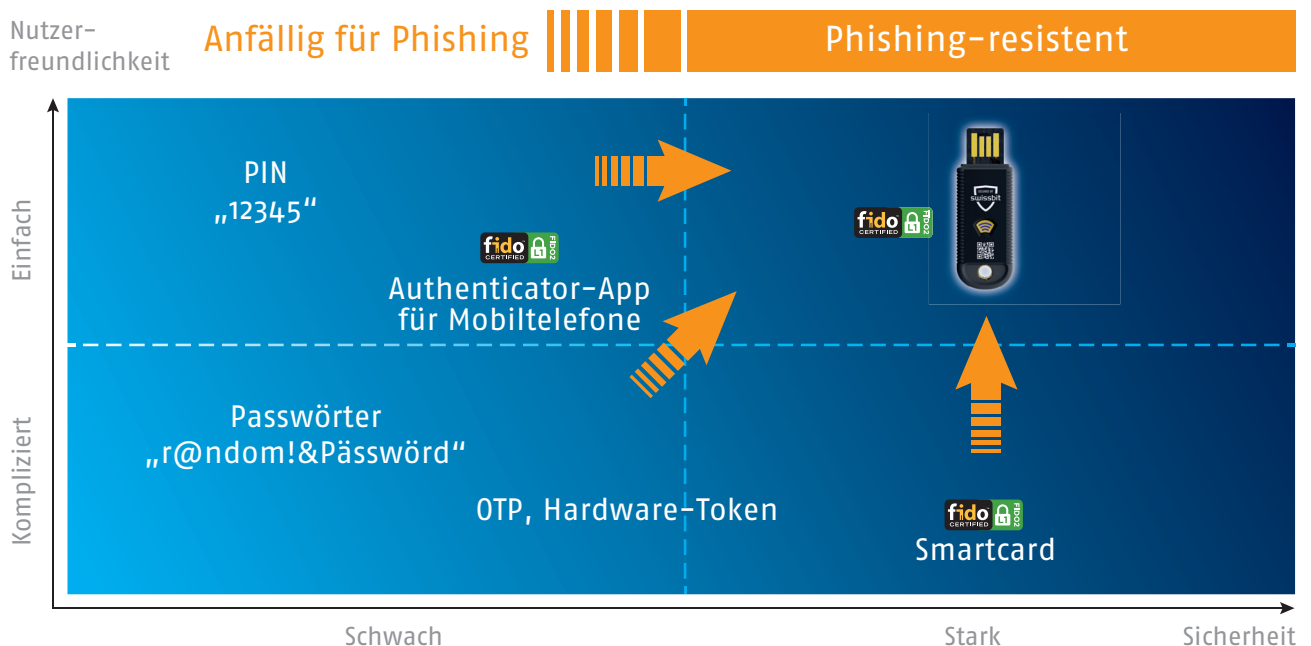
Nutzerfreundlichkeit

Anfällig für Phishing

Phishing-resistent

Einfach

Kompliziert

PIN
„12345“

fido CERTIFIED L1 FIDO2

Authenticator-App für Mobiltelefone

fido CERTIFIED L1 FIDO2

swissbit

Passwörter
„r@ndom!&Pässwörd“

OTP, Hardware-Token

fido CERTIFIED L1 FIDO2

Smartcard

Schwach

Stark

Sicherheit